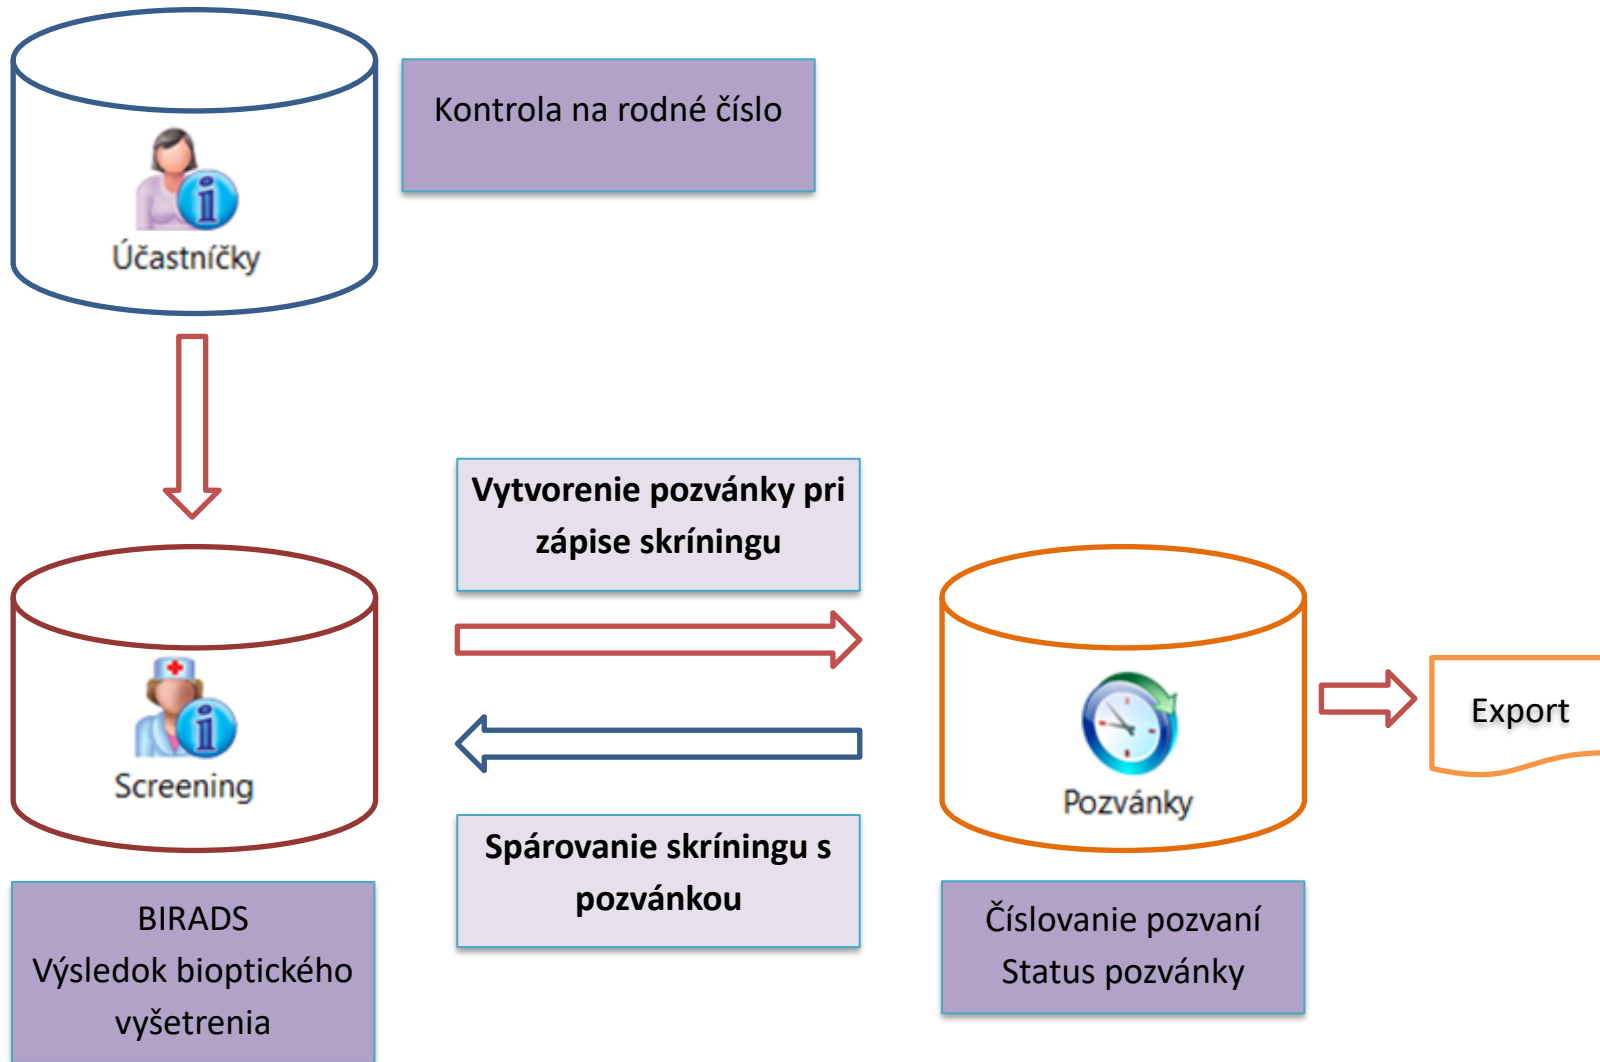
Účastníčky

Kontrola na rodné číslo

Vytvorenie pozvánky pri zápise skríningu

Screening

Pozvánky

Export

Spárovanie skríningu s pozvánkou

BIRADS
Výsledok bioptického vyšetrenia

Číslovanie pozvaní
Status pozvánky